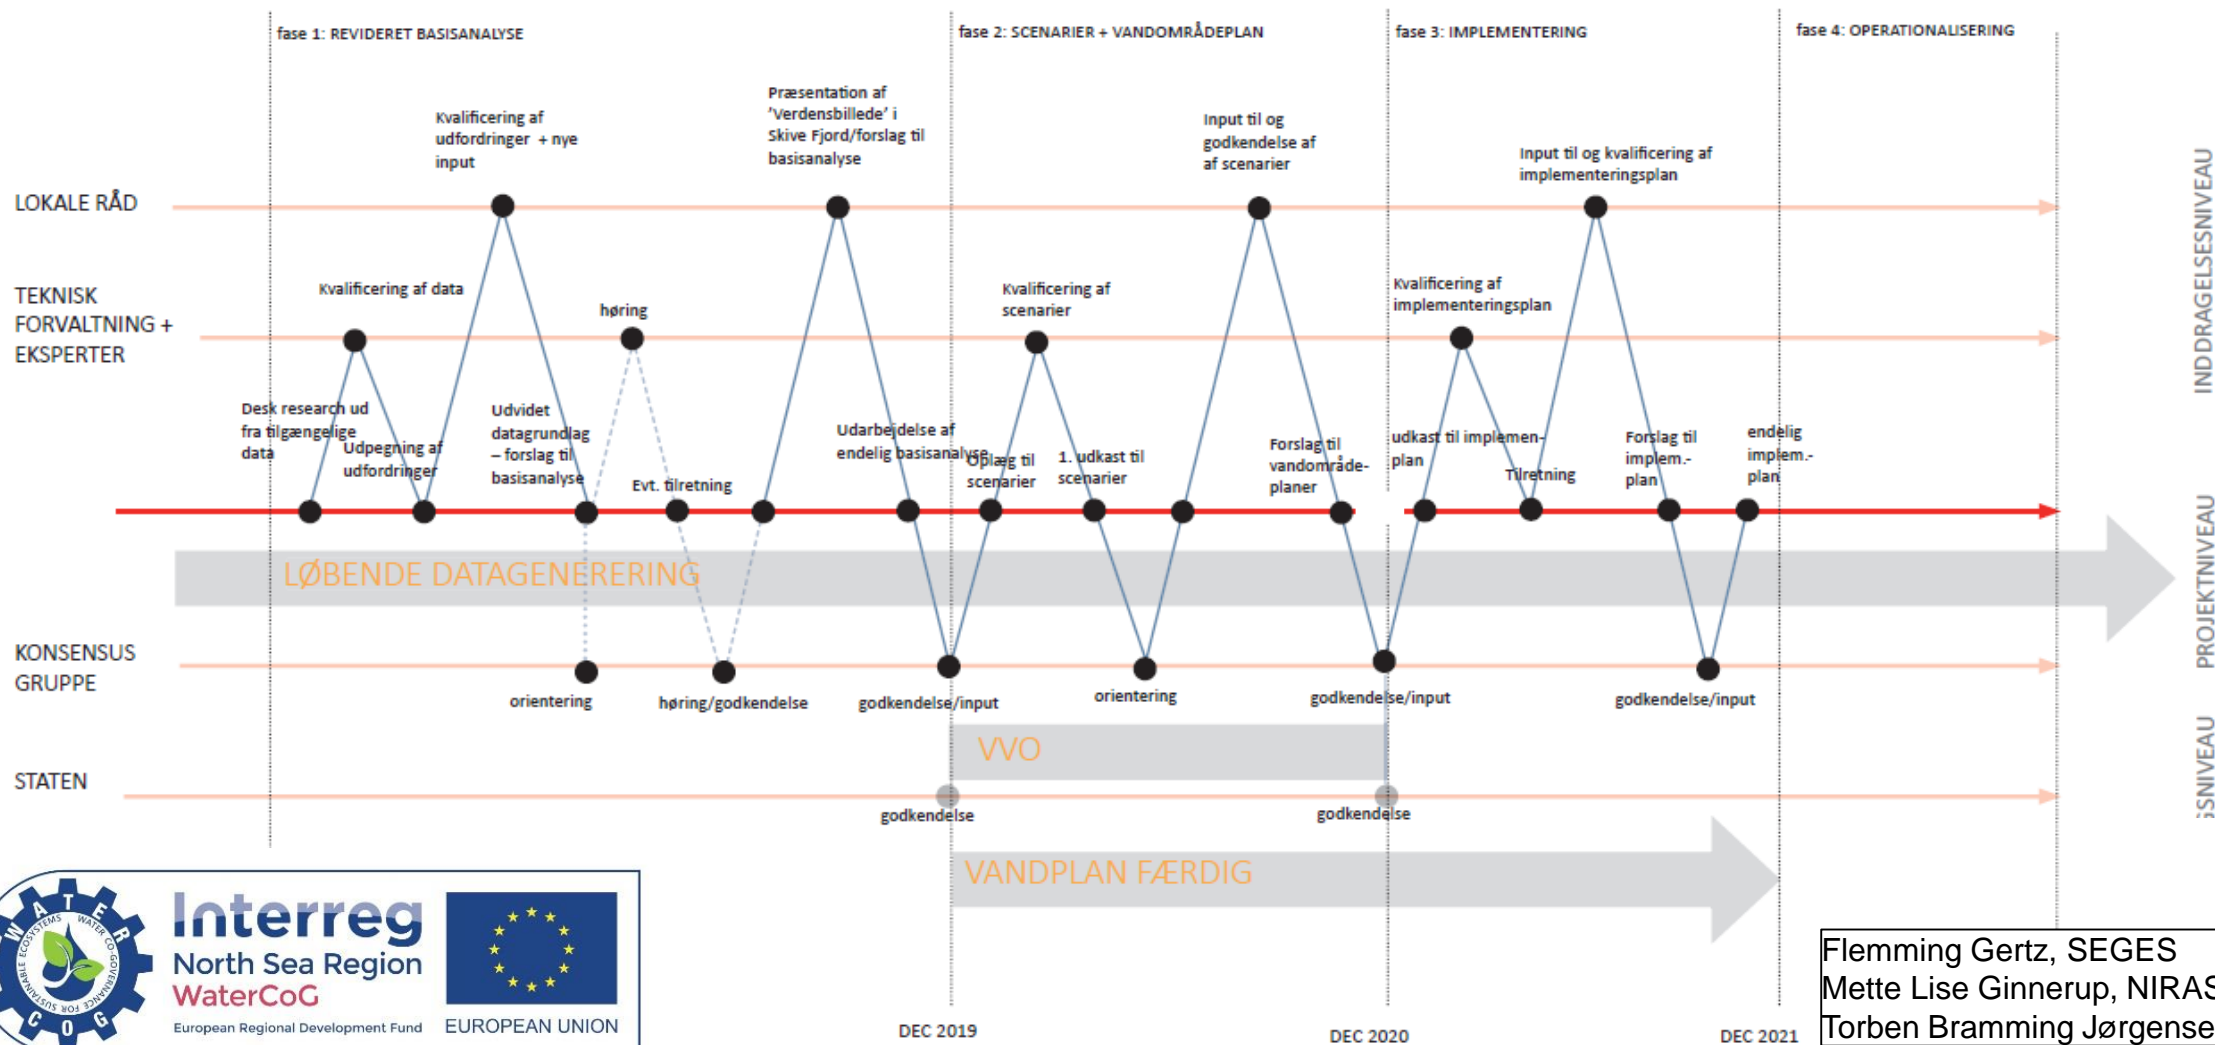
fase 1: REVIDERET BASISANALYSE

fase 2: SCENARIER + VANDOMRÅDEPLAN

fase 3: IMPLEMENTERING

fase 4: OPERATIONALISERING

LOKALE RÅD

TEKNISK FORVALTNING + EKSPERTER

KONSENSUS GRUPPE

STATEN

INDDRAGELSESNIVEAU

PROJEKTNIVEAU

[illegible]SNIVEAU

Kvalificering af udfordringer + nye input

Præsentation af 'Verdensbillede' i Skive Fjord/forslag til basisanalyse

Input til og godkendelse af af scenarier

Input til og kvalificering af implementeringsplan

Kvalificering af data

høring

Kvalificering af scenarier

Kvalificering af implementeringsplan

Desk research ud fra tilgængelige data

Udpegning af udfordringer

Udvidet datagrundlag – forslag til basisanalyse

Evt. tilretning

Udarbejdelse af endelig basisanalyse

Oplæg til scenarier

1. udkast til scenarier

Forslag til vandområde-planer

udkast til implemen-plan

Tilretning

Forslag til implem.-plan

endelig implem.-plan

LØBENDE DATAGENERERING

orientering

høring/godkendelse

godkendelse/input

orientering

godkendelse/input

godkendelse/input

VVO

godkendelse

godkendelse

VANDPLAN FÆRDIG

DEC 2019

DEC 2020

DEC 2021

WATER COG

SUSTAINABLE ECOSYSTEMS WATER CO-GOVERNANCE FOR

Interreg
North Sea Region
WaterCoG
European Regional Development Fund

EUROPEAN UNION

Flemming Gertz, SEGES
Mette Lise Ginnerup, NIRAS
Torben Bramming Jørgense